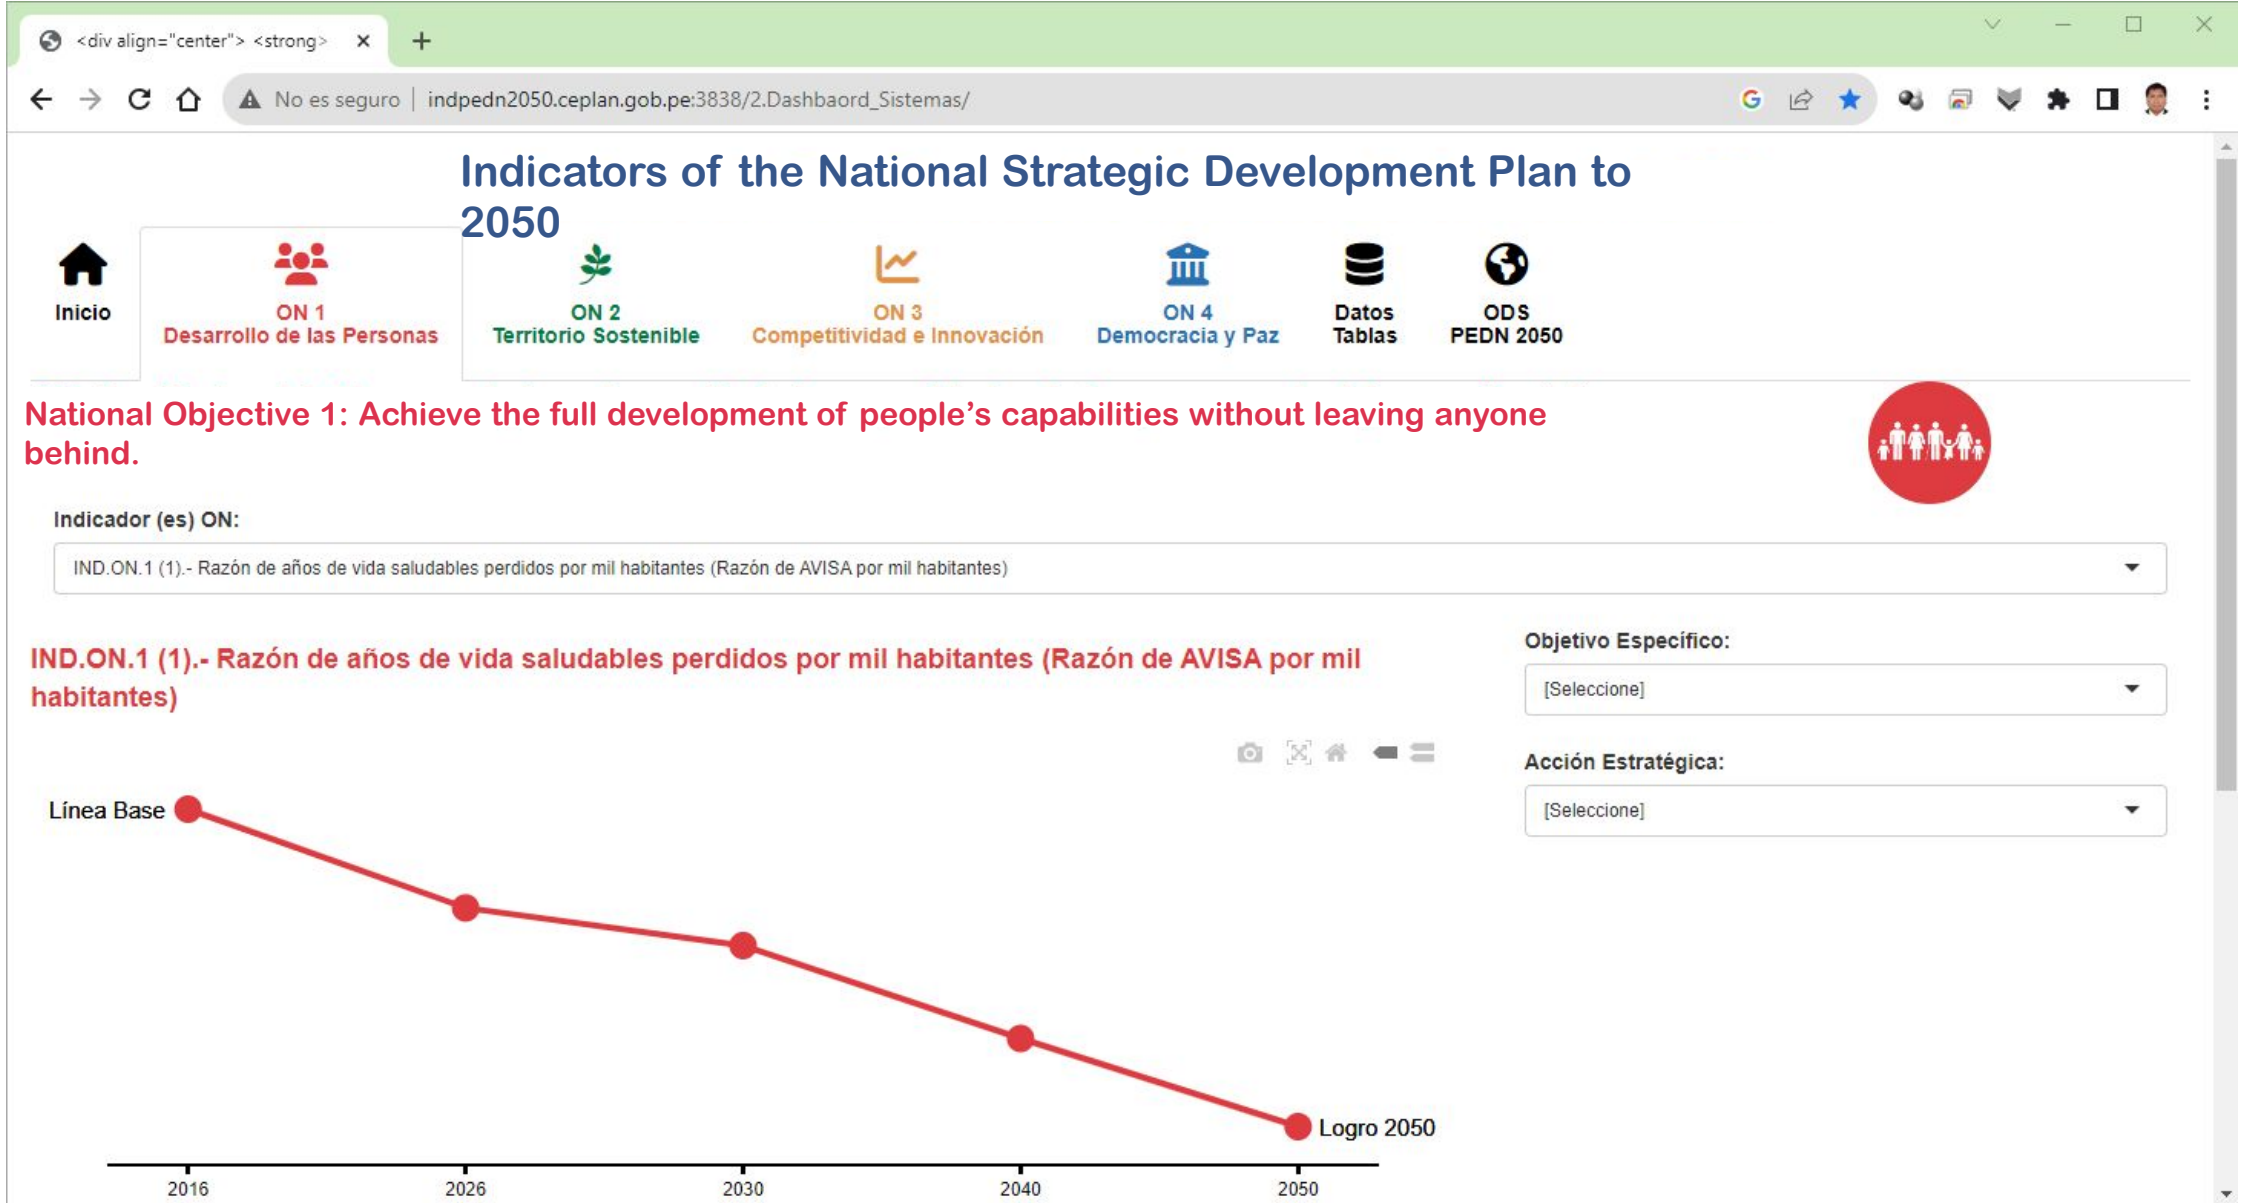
<div align="center"> <strong> ×

No es seguro | indpedn2050.ceplan.gob.pe:3838/2.Dashbaord_Sistemas/

Indicators of the National Strategic Development Plan to 2050

Inicio

ON 1
Desarrollo de las Personas

ON 2
Territorio Sostenible

ON 3
Competitividad e Innovación

ON 4
Democracia y Paz

Datos
Tablas

ODS
PEDN 2050

National Objective 1: Achieve the full development of people's capabilities without leaving anyone behind.

Indicador (es) ON:

IND.ON.1 (1).- Razón de años de vida saludables perdidos por mil habitantes (Razón de AVISA por mil habitantes)

IND.ON.1 (1).- Razón de años de vida saludables perdidos por mil habitantes (Razón de AVISA por mil habitantes)

Objetivo Específico:

[Seleccione]

Acción Estratégica:

[Seleccione]

Línea Base

Logro 2050

2016
2026
2030
2040
2050